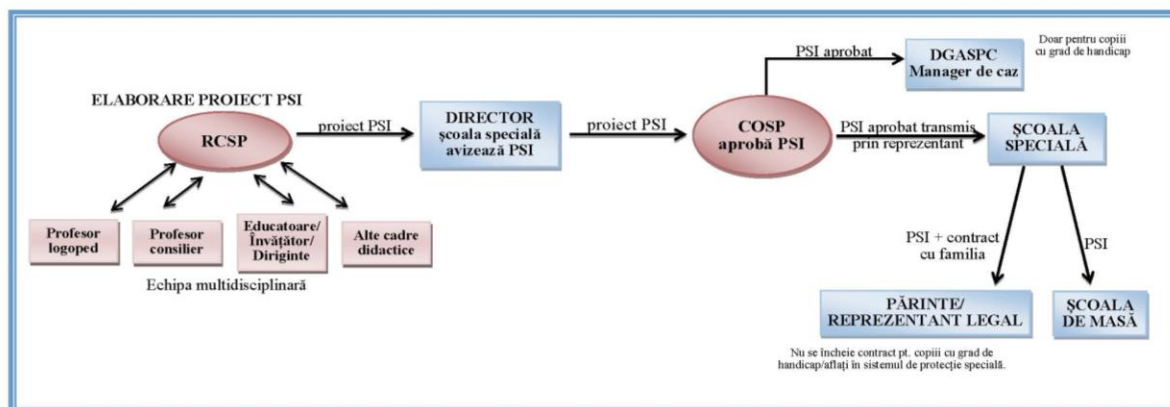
ELABORARE PROIECT PSI

RCSP

proiect PSI

DIRECTOR
şcoala specială
avizează PSI

proiect PSI

COSP
aprobă PSI

PSI aprobat

DGASPC
Manager de caz

Doar pentru copiii cu grad de handicap

PSI aprobat transmis prin reprezentant

ŞCOALA SPECIALĂ

Profesor logoped

Profesor consilier

Educatoare/ Învăţător/ Diriginte

Alte cadre didactice

Echipa multidisciplinară

PSI + contract cu familia

PSI

PĂRINTE/ REPREZENTANT LEGAL

ŞCOALA DE MASĂ

Nu se încheie contract pt. copiii cu grad de handicap/aflaţi în sistemul de protecţie specială.